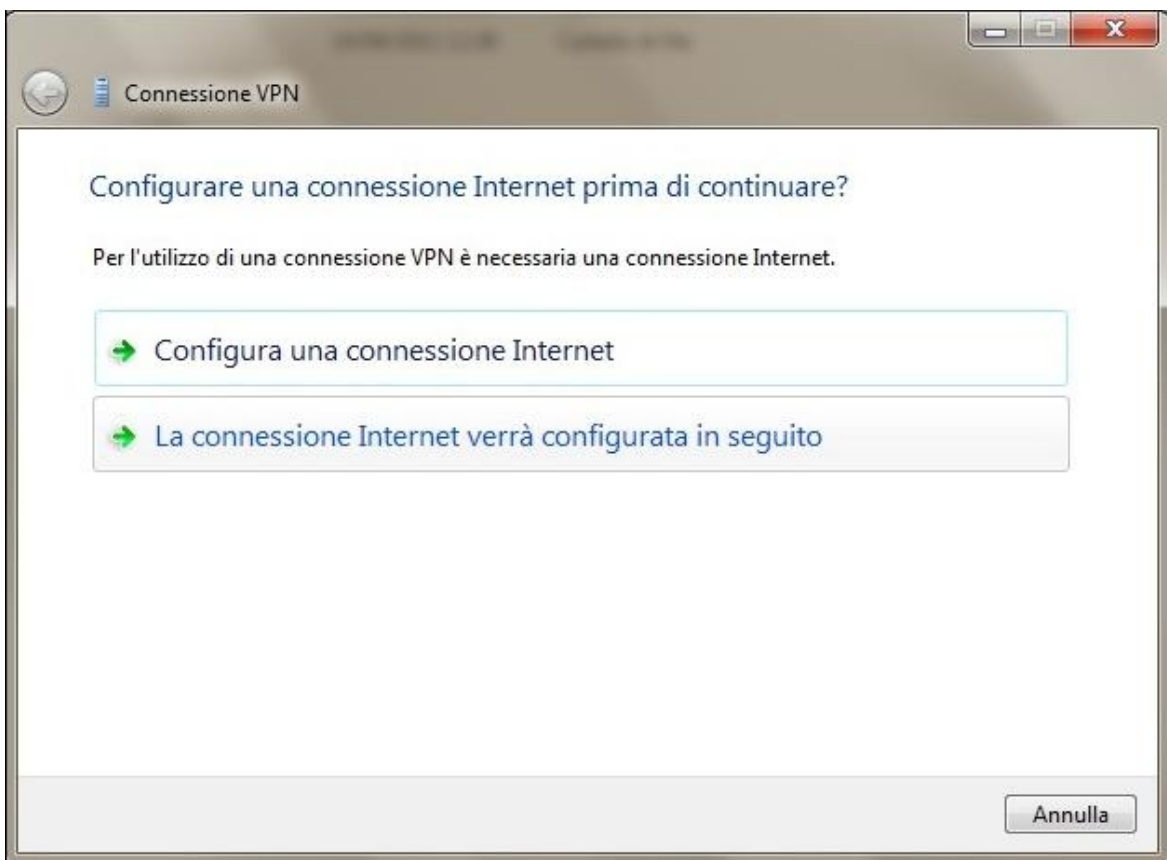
Connessione VPN

Configurare una connessione Internet prima di continuare?

Per l'utilizzo di una connessione VPN è necessaria una connessione Internet.

Configura una connessione Internet

La connessione Internet verrà configurata in seguito

Annulla